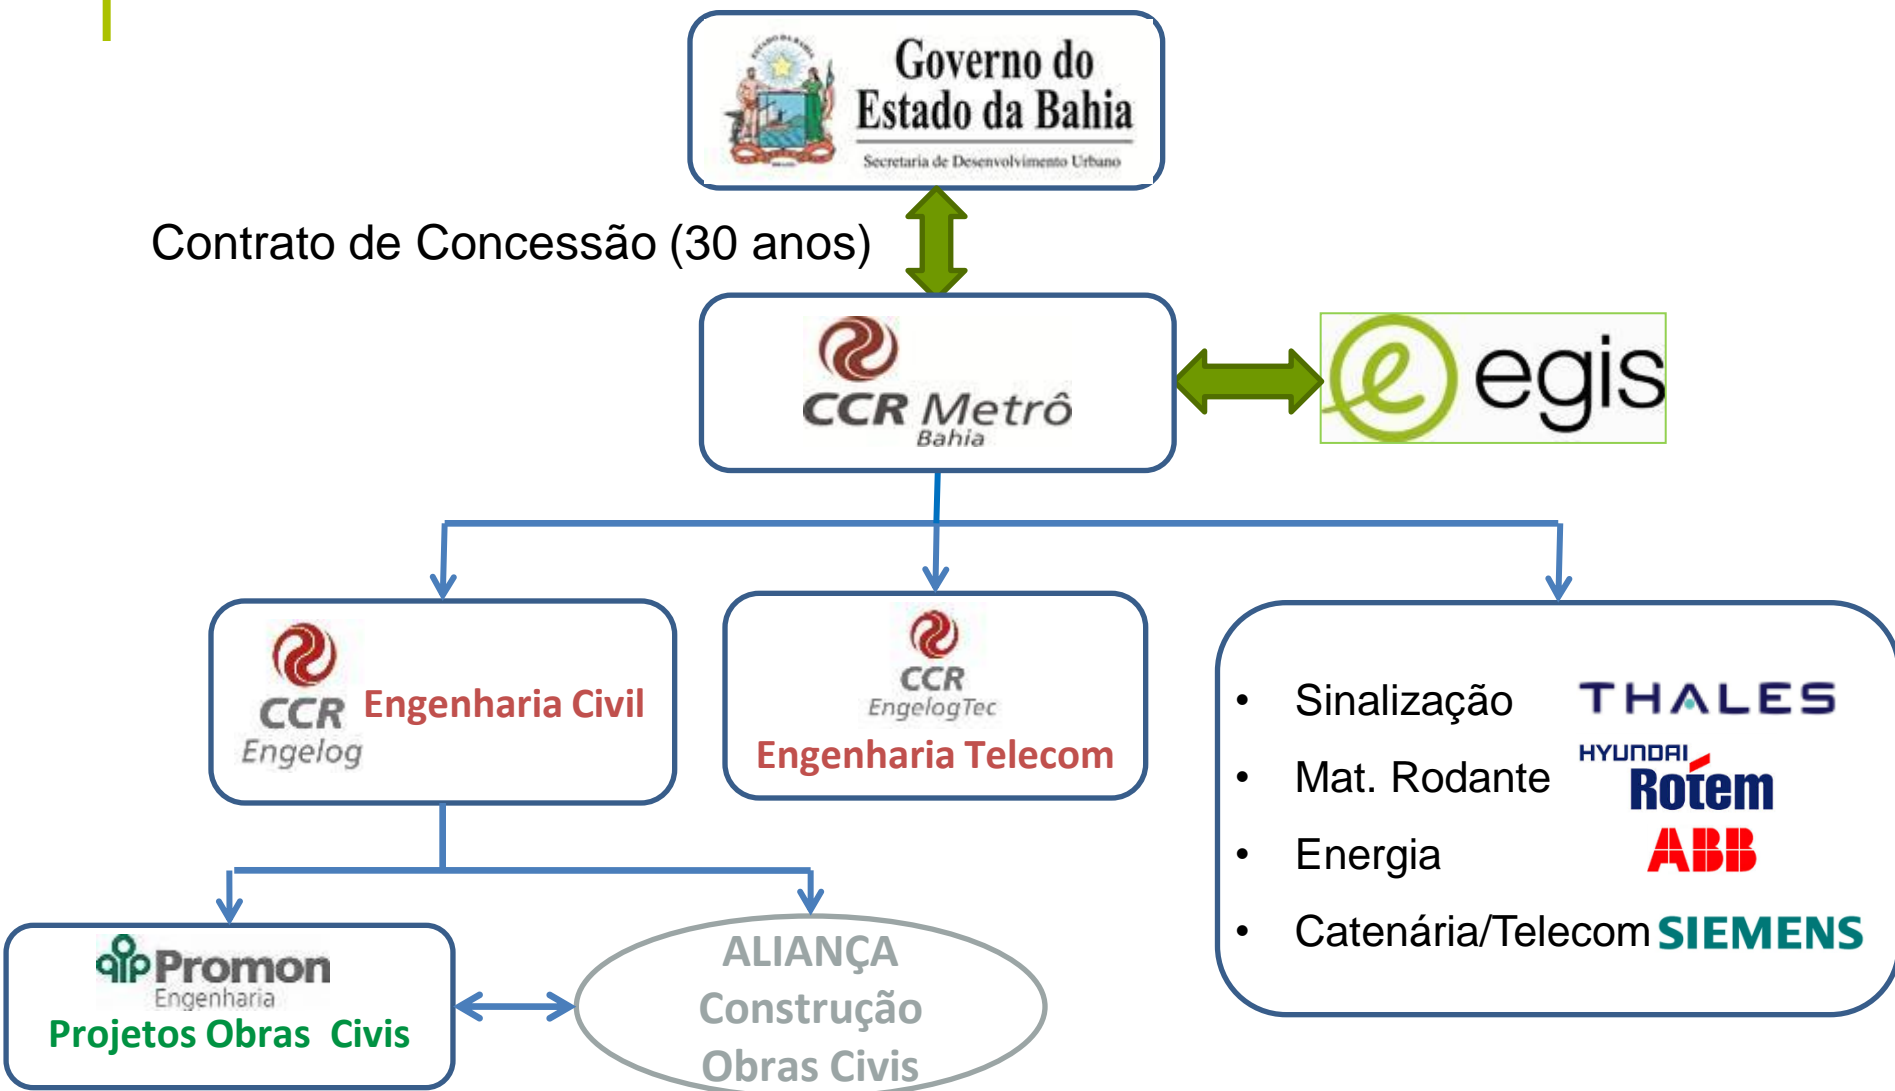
Governo do Estado da Bahia
Secretaria de Desenvolvimento Urbano

Contrato de Concessão (30 anos)

CCR Metrô Bahia

egis

CCR Engelog Engenharia Civil

CCR EngelogTec
Engenharia Telecom

• Sinalização THALES
• Mat. Rodante HYUNDAI Rotem
• Energia ABB
• Catenária/Telecom SIEMENS

Promon Engenharia
Projetos Obras Civis

ALIANÇA
Construção
Obras Civis